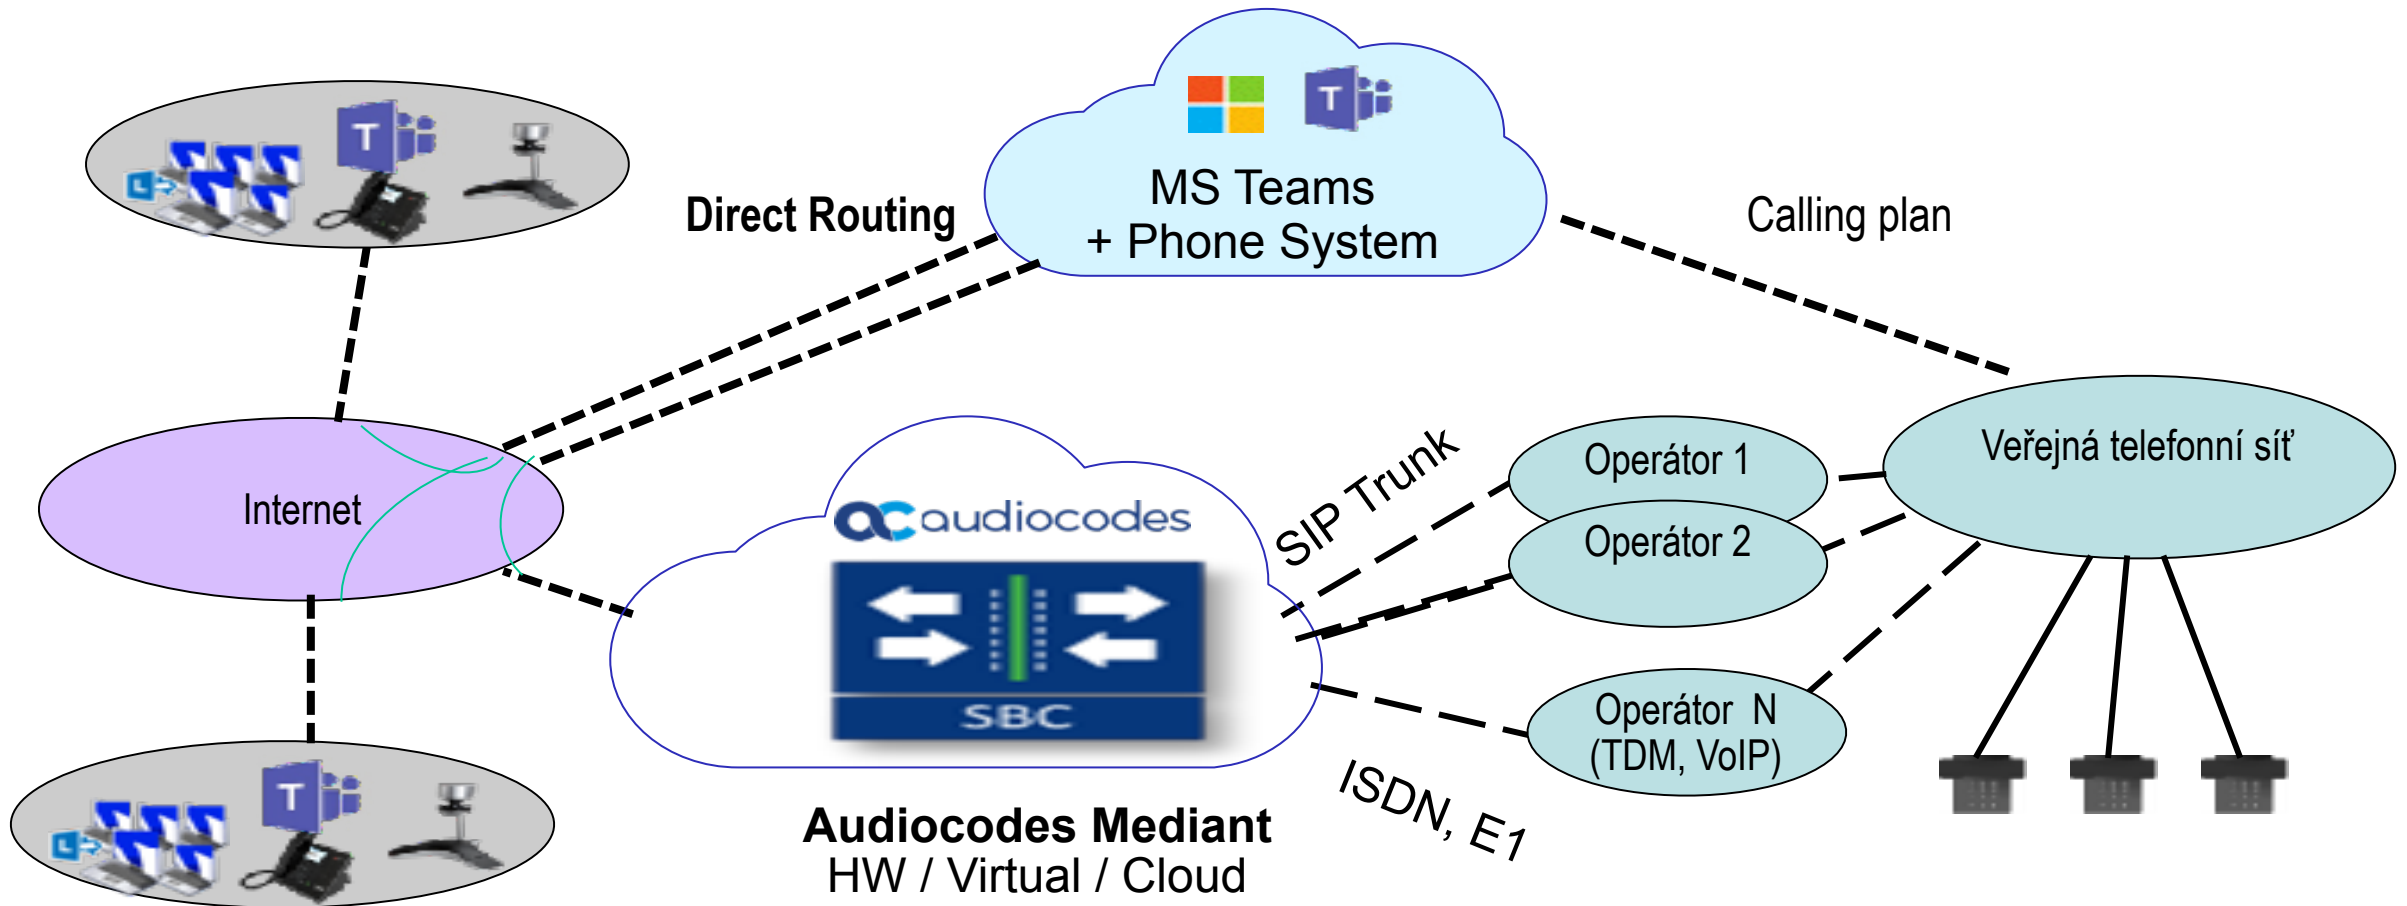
MS Teams
+ Phone System

Direct Routing

Calling plan

Internet

audiocodes

SBC

SIP Trunk

Operátor 1

Operátor 2

Operátor N
(TDM, VoIP)

Veřejná telefonní síť

ISDN, E1

Audiocodes Mediant
HW / Virtual / Cloud